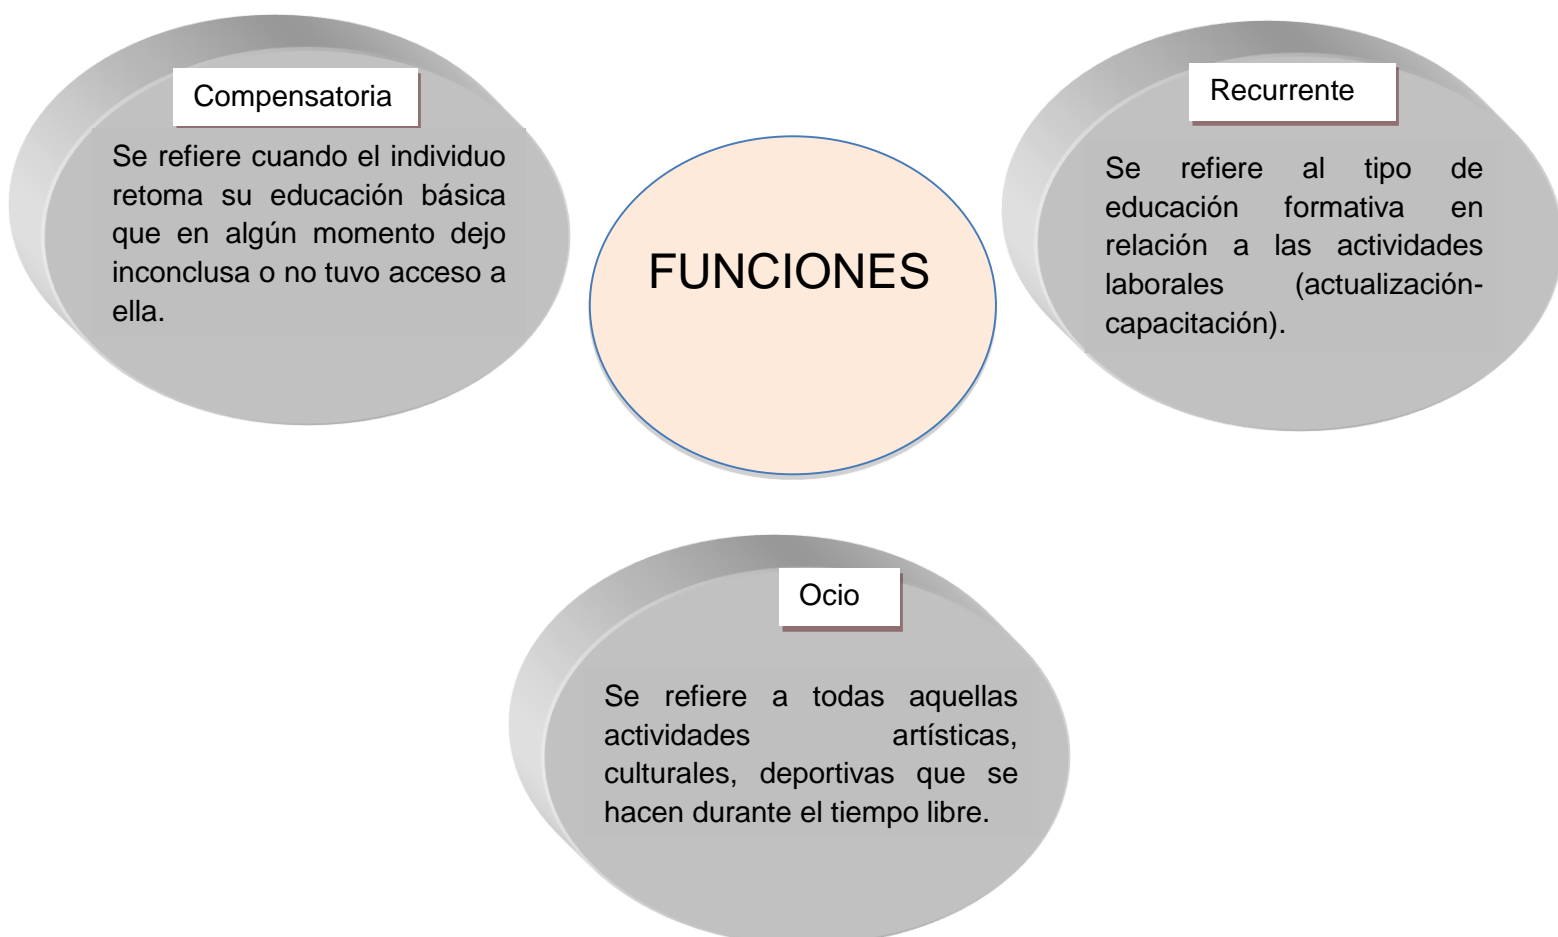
Compensatoria

Se refiere cuando el individuo retoma su educación básica que en algún momento dejo inconclusa o no tuvo acceso a ella.

FUNCIONES

Recurrente

Se refiere al tipo de educación formativa en relación a las actividades laborales (actualización-capacitación).

Ocio

Se refiere a todas aquellas actividades artísticas, culturales, deportivas que se hacen durante el tiempo libre.